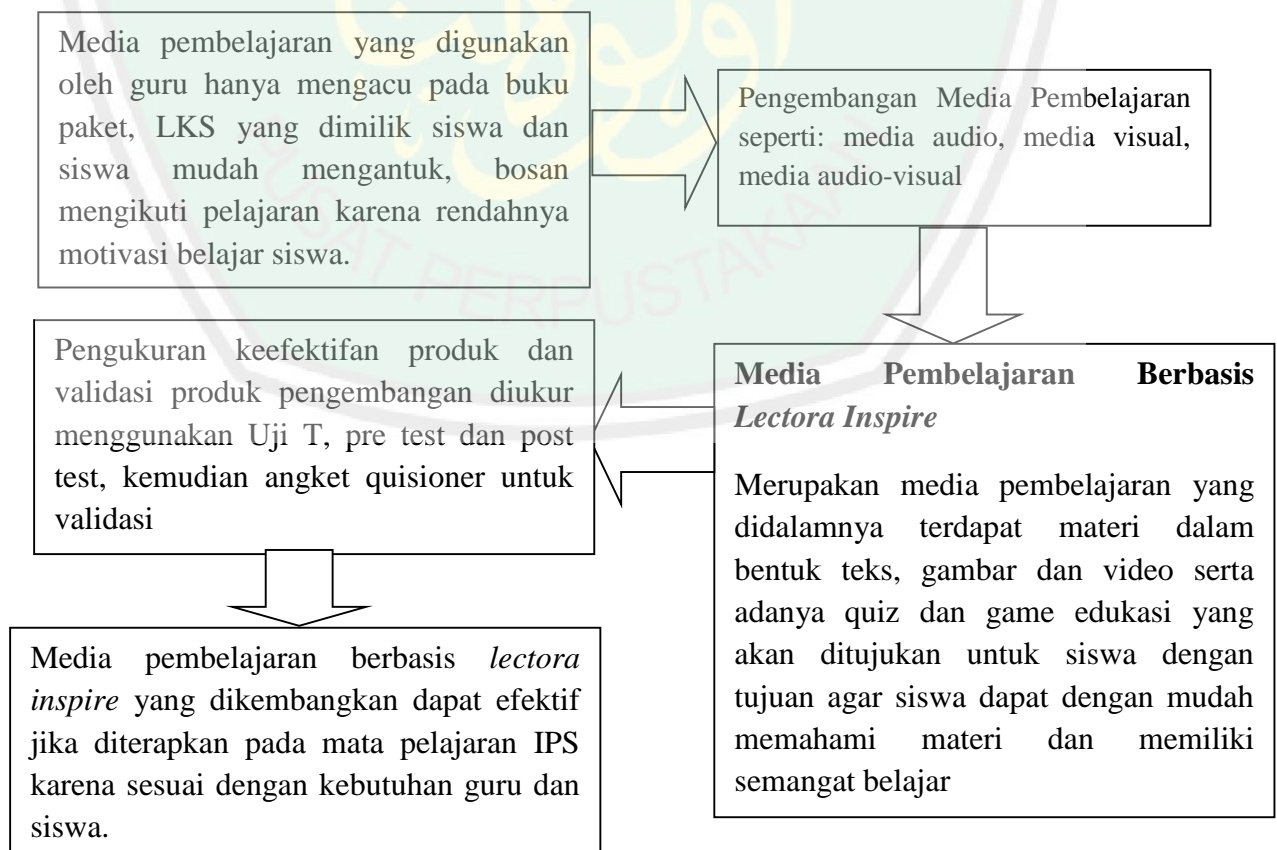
Media pembelajaran yang digunakan oleh guru hanya mengacu pada buku paket, LKS yang dimilik siswa dan siswa mudah mengantuk, bosan mengikuti pelajaran karena rendahnya motivasi belajar siswa.

Pengembangan Media Pembelajaran seperti: media audio, media visual, media audio-visual

**Media Pembelajaran Berbasis *Lectora Inspire***

Merupakan media pembelajaran yang didalamnya terdapat materi dalam bentuk teks, gambar dan video serta adanya quiz dan game edukasi yang akan ditujukan untuk siswa dengan tujuan agar siswa dapat dengan mudah memahami materi dan memiliki semangat belajar

Pengukuran keefektifan produk dan validasi produk pengembangan diukur menggunakan Uji T, pre test dan post test, kemudian angket quisioner untuk validasi

Media pembelajaran berbasis *lectora inspire* yang dikembangkan dapat efektif jika diterapkan pada mata pelajaran IPS karena sesuai dengan kebutuhan guru dan siswa.